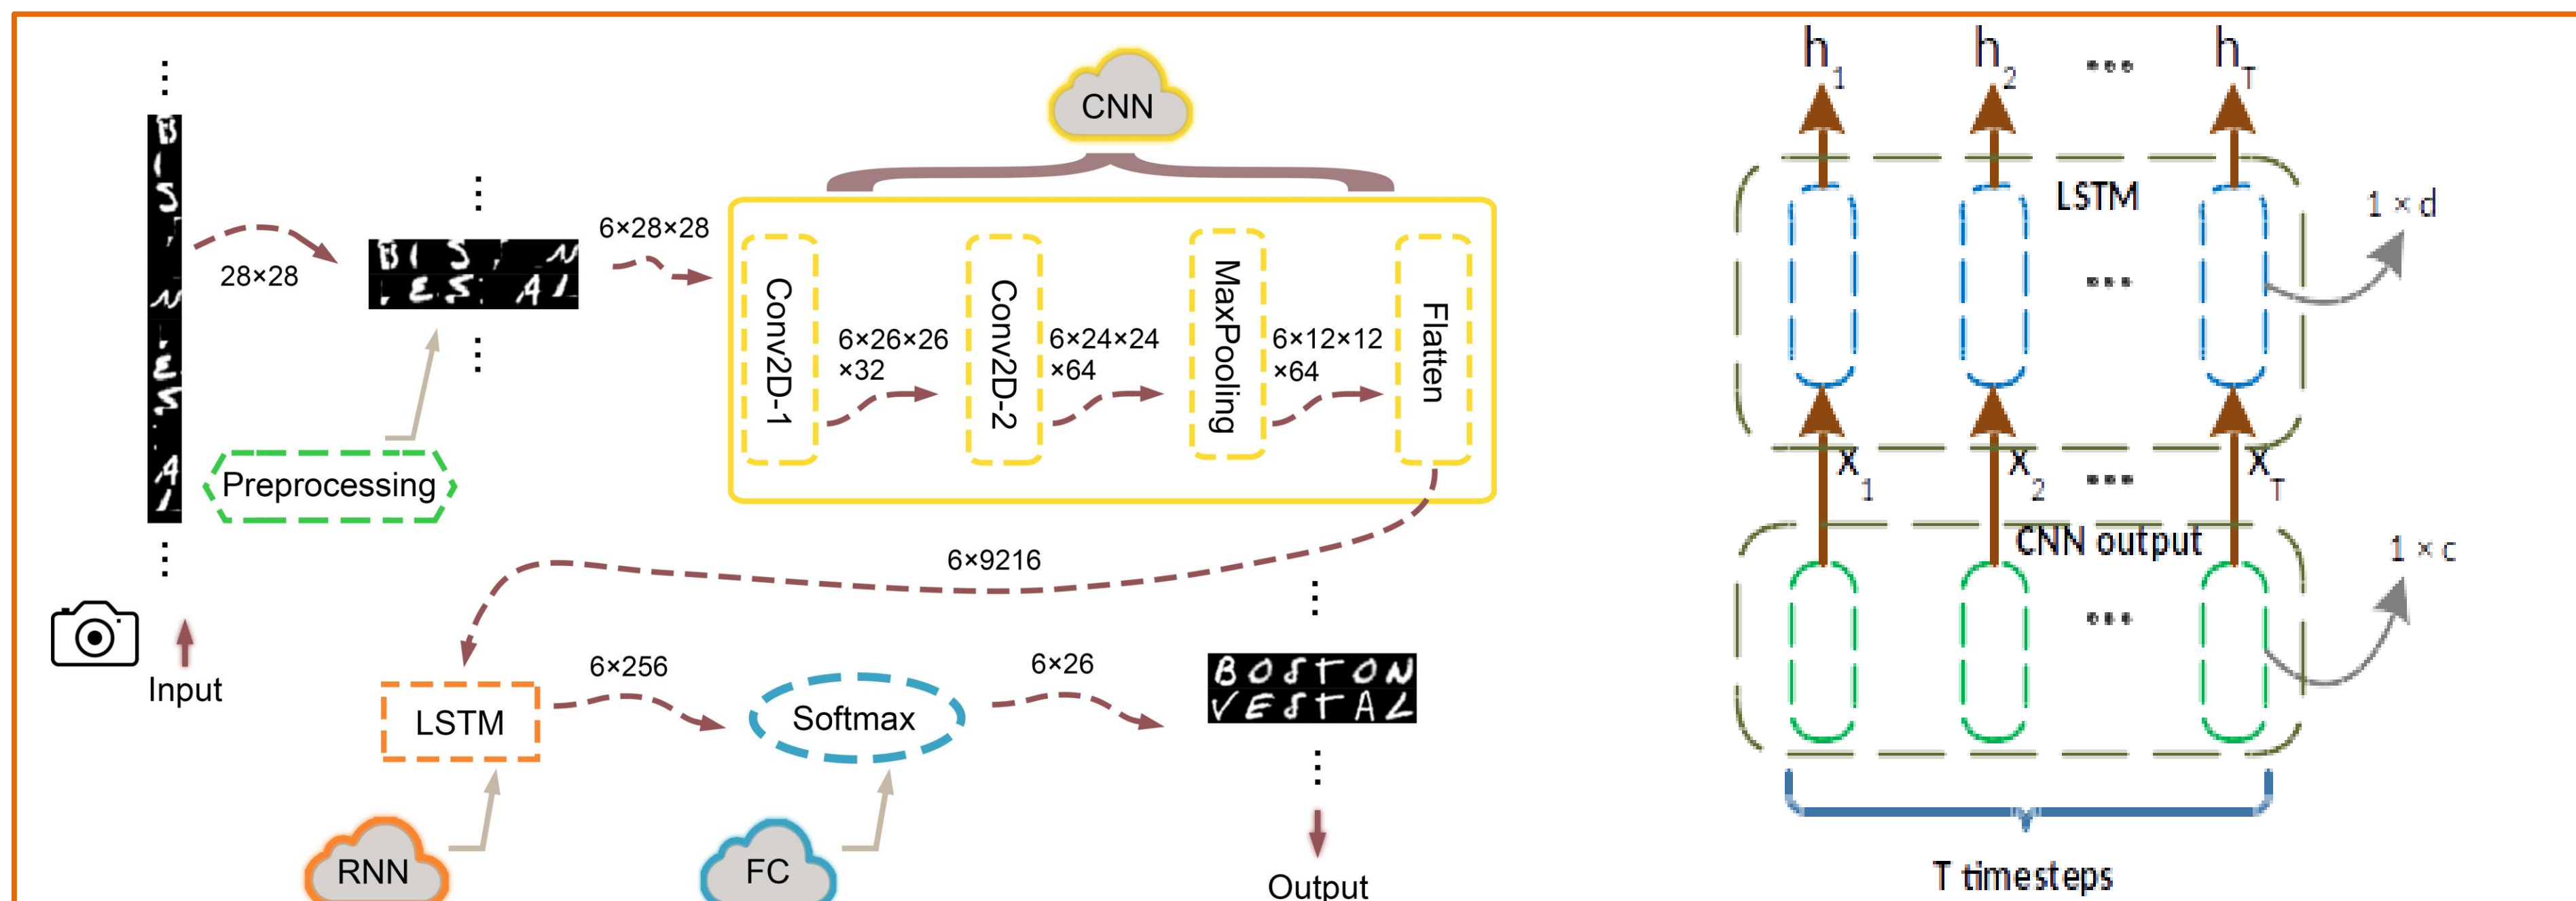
BIS, N, ES, AI

28×28

BIS, N
, ES, AI

Preprocessing

Input

CNN

6×28×28

Conv2D-1

6×26×26 ×32

Conv2D-2

6×24×24 ×64

MaxPooling

6×12×12 ×64

Flatten

6×9216

LSTM

6×256

Softmax

6×26

BOSTON
VESTAL

Output

RNN

FC

$h_1$ $h_2$ ... $h_T$

LSTM

...

$1 \times d$

$X_1$ $X_2$ ... $X_T$

CNN output

...

$1 \times c$

T timesteps